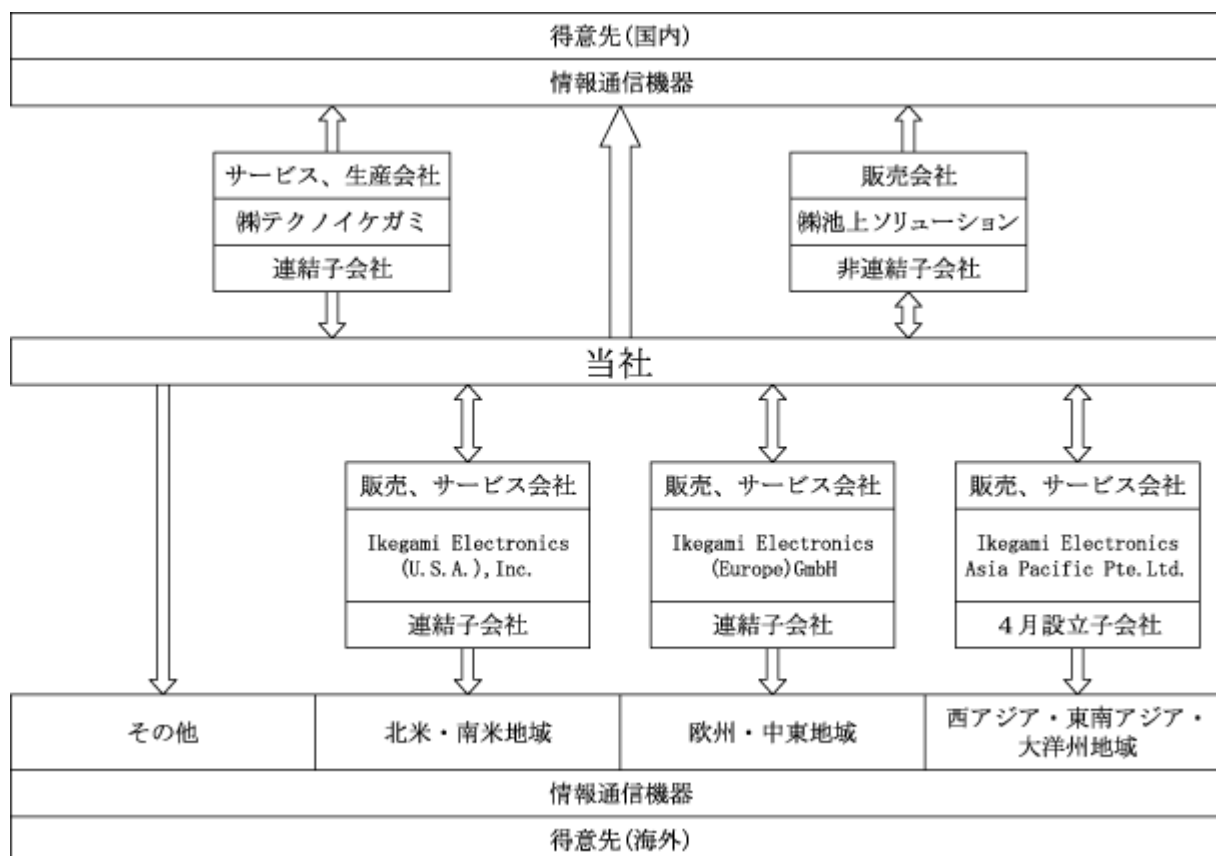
得意先(国内)

情報通信機器

サービス、生産会社
㈱テクノイケガミ
連結子会社

販売会社
㈱池上ソリューション
非連結子会社

当社

販売、サービス会社
Ikegami Electronics (U.S.A.), Inc.
連結子会社

販売、サービス会社
Ikegami Electronics (Europe)GmbH
連結子会社

販売、サービス会社
Ikegami Electronics Asia Pacific Pte.Ltd.
4月設立子会社

| その他 | 北米・南米地域 | 欧州・中東地域 | 西アジア・東南アジア・大洋州地域 |
|---|---|---|---|

情報通信機器

得意先(海外)